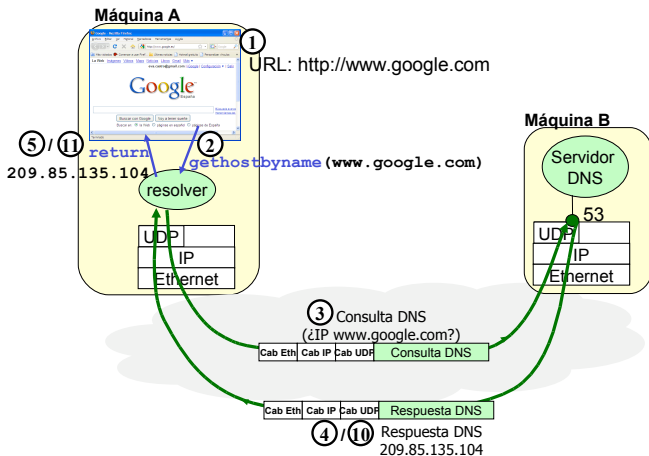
Máquina A

1 URL: http://www.google.com

Google

Máquina B

5 / 11 return 209.85.135.104

2 gethostbyname(www.google.com)

resolver

Servidor DNS

53

UDP
IP
Ethernet

UDP
IP
Ethernet

3 Consulta DNS (¿IP www.google.com?)

| Cab Eth | Cab IP | Cab UDP | Consulta DNS |
|---|---|---|---|

| Cab Eth | Cab IP | Cab UDP | Respuesta DNS |
|---|---|---|---|

4 / 10 Respuesta DNS 209.85.135.104